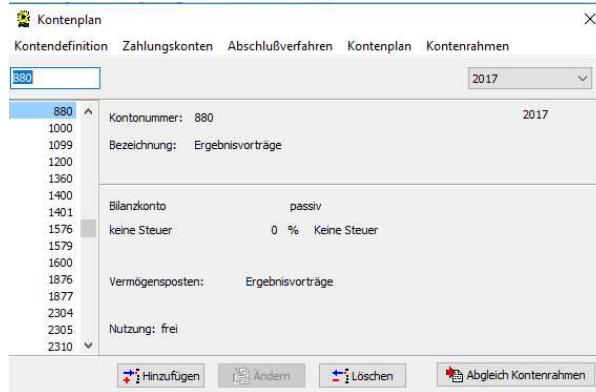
Kontenplan

×

Kontendefinition Zahlungskonten Abschlußverfahren Kontenplan Kontenrahmen

880

2017

880
1000
1099
1200
1360
1400
1401
1576
1579
1600
1876
1877
2304
2305
2310

Kontonummer: 880

2017

Bezeichnung: Ergebnisvorträge

Bilanzkonto passiv

keine Steuer 0 % Keine Steuer

Vermögensposten: Ergebnisvorträge

Nutzung: frei

Hinzufügen

Ändern

Löschen

Abgleich Kontenrahmen